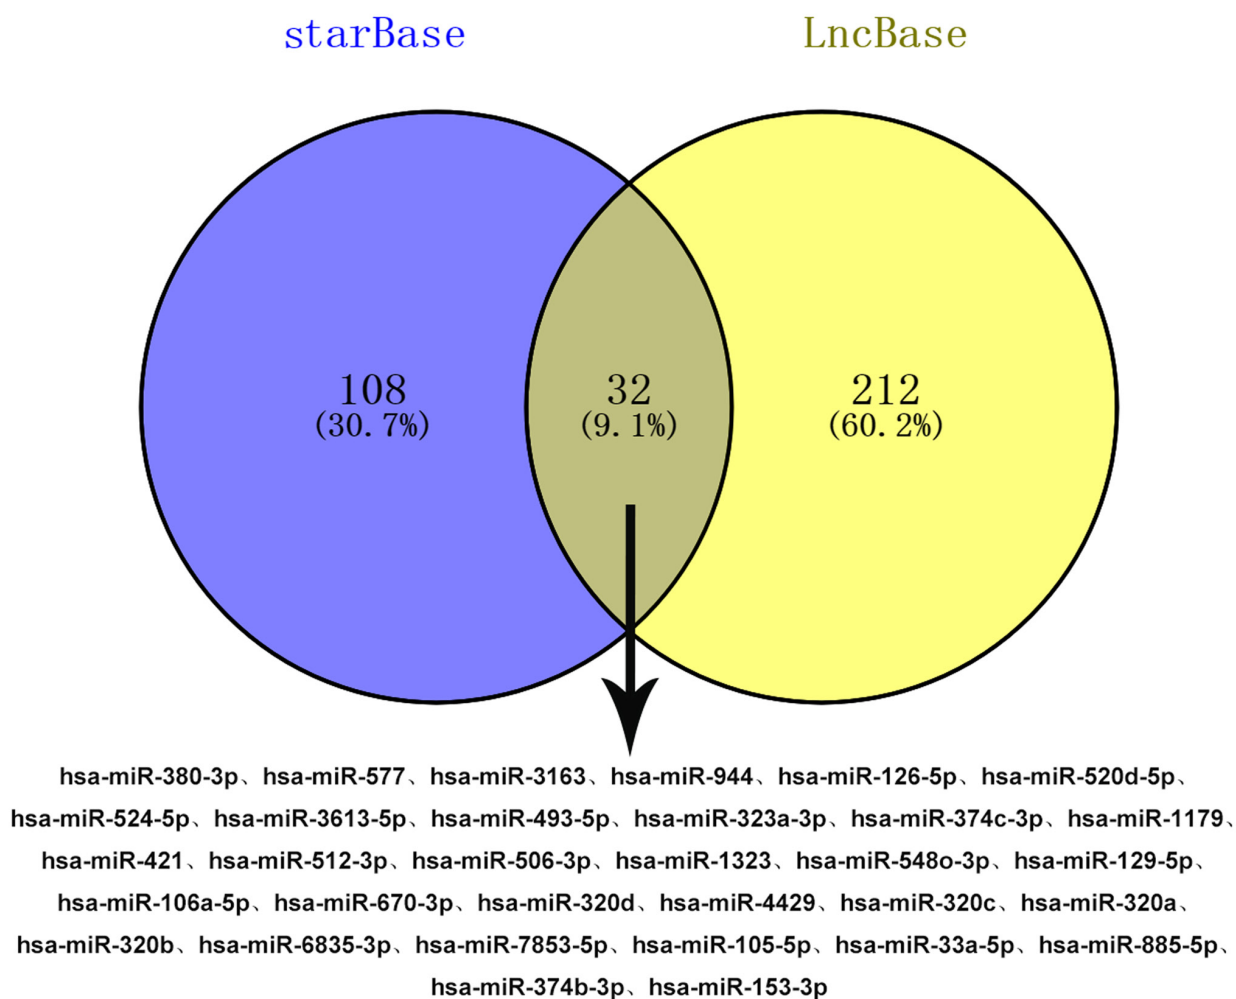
starBase

LncBase

108
(30.7%)

32
(9.1%)

212
(60.2%)

hsa-miR-380-3p、hsa-miR-577、hsa-miR-3163、hsa-miR-944、hsa-miR-126-5p、hsa-miR-520d-5p、hsa-miR-524-5p、hsa-miR-3613-5p、hsa-miR-493-5p、hsa-miR-323a-3p、hsa-miR-374c-3p、hsa-miR-1179、hsa-miR-421、hsa-miR-512-3p、hsa-miR-506-3p、hsa-miR-1323、hsa-miR-548o-3p、hsa-miR-129-5p、hsa-miR-106a-5p、hsa-miR-670-3p、hsa-miR-320d、hsa-miR-4429、hsa-miR-320c、hsa-miR-320a、hsa-miR-320b、hsa-miR-6835-3p、hsa-miR-7853-5p、hsa-miR-105-5p、hsa-miR-33a-5p、hsa-miR-885-5p、hsa-miR-374b-3p、hsa-miR-153-3p